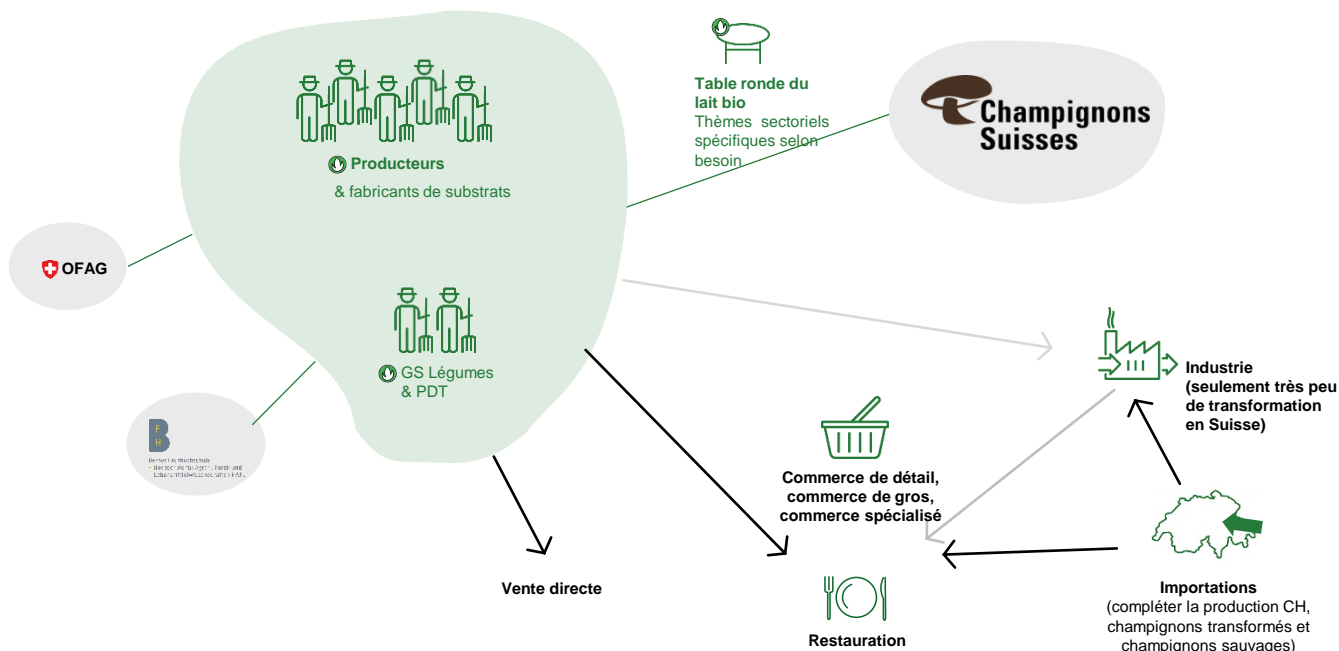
Producteurs
& fabricants de substrats

Table ronde du lait bio
Thèmes sectoriels spécifiques selon besoin

Champignons Suisses

OFAG

GS Légumes & PDT

Berner Fachhochschule
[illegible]

Industrie (seulement très peu de transformation en Suisse)

Commerce de détail, commerce de gros, commerce spécialisé

Vente directe

Restauration

Importations
(compléter la production CH, champignons transformés et champignons sauvages)